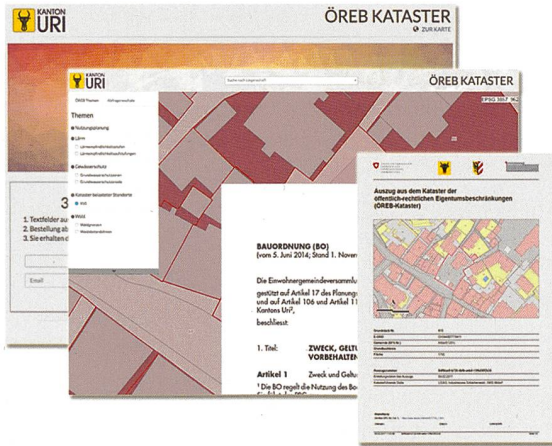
KANTON URI

ÖREB KATASTER

ZUR KARTE

KANTON URI

ÖREB KATASTER

Themen

Nutzungsplanung

Lärm

Gewässerschutz

Kataster belasteter Standorte

Wald

1. Textfelder au
2. Bestellung ab
3. Sie erhalten e

Email

BAUORDNUNG (BO)
(vom 5. Juni 2014; Stand 1. Novem

Die Einwohnergemeindeversammlu
gestützt auf Artikel 17 des Planung
und auf Artikel 106 und Artikel 11
Kantons Uri²,
beschliesst:

1. Titel: ZWECK, GELTU
VORBEHALTEN

Artikel 1 Zweck und Geltu

¹ Die BO regelt die Nutzung des Bo

Auszug aus dem Kataster der öffentlich-rechtlichen Eigentumsbeschränkungen (ÖREB-Kataster)